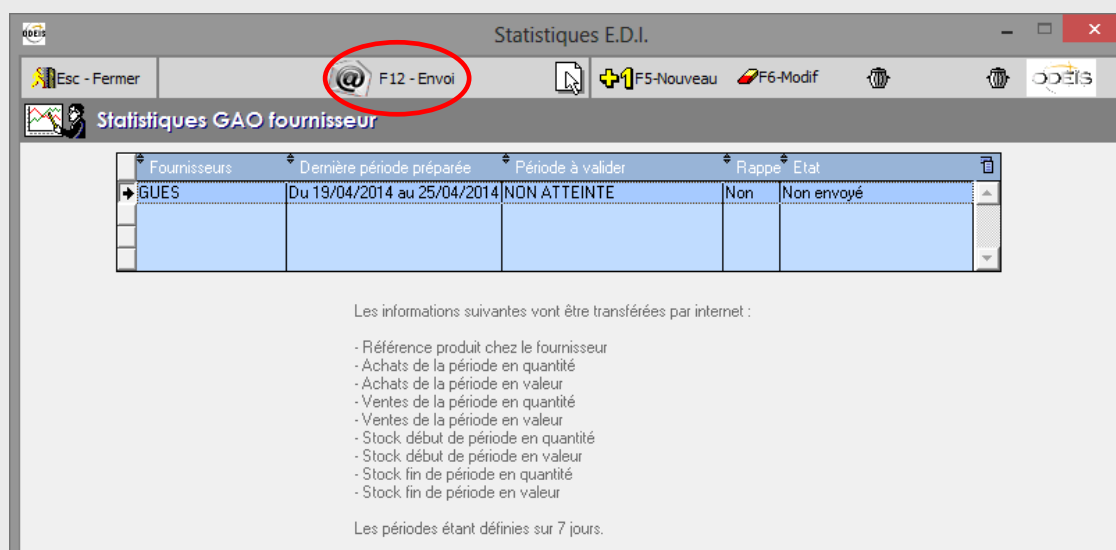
ODEIS

Statistiques E.D.I.

Esc - Fermer

F12 - Envoi

F5-Nouveau

F6-Modif

ODEIS

Statistiques GAO fournisseur

| Fournisseurs | Dernière période préparée | Période à valider | Rappe | Etat |
|---|---|---|---|---|
| GUES | Du 19/04/2014 au 25/04/2014 | NON ATTEINTE | Non | Non envoyé |

Les informations suivantes vont être transférées par internet :

- Référence produit chez le fournisseur
- Achats de la période en quantité
- Achats de la période en valeur
- Ventes de la période en quantité
- Ventes de la période en valeur
- Stock début de période en quantité
- Stock début de période en valeur
- Stock fin de période en quantité
- Stock fin de période en valeur

Les périodes étant définies sur 7 jours.